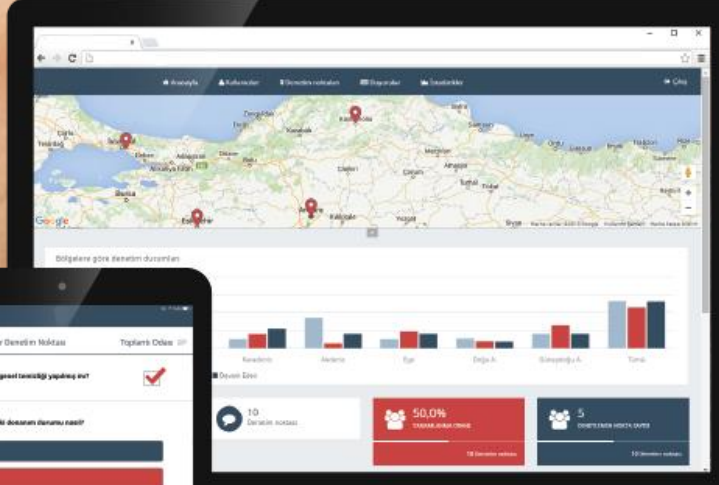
Anasayfa Kullanıcılar Denetim noktaları Raporlar İstatistikler Çıkış

Zonguldak Kastamonu Samsun Sinop Bolu Düzce Kırıkkale Çorum Amasya Tokat Sivas Yozgat Eskişehir Ankara Bursa Balıkesir Edirne Tekirdağ Bilecik Google

Bölgelere göre denetim durumları

Karadeniz Akdeniz Ege Doğu A. Güneydoğu A. Toplam

Devam Eden

10 Denetim noktası

50,0% TAMAMLANMA ORANI

5 DENETLENEN NOKTA SAYISI

10 Denetim noktası

10 Denetim noktası

Denetim Noktası Toplam Odası

genel temizliği yapılmış mı?

donanım durumu nasıl?